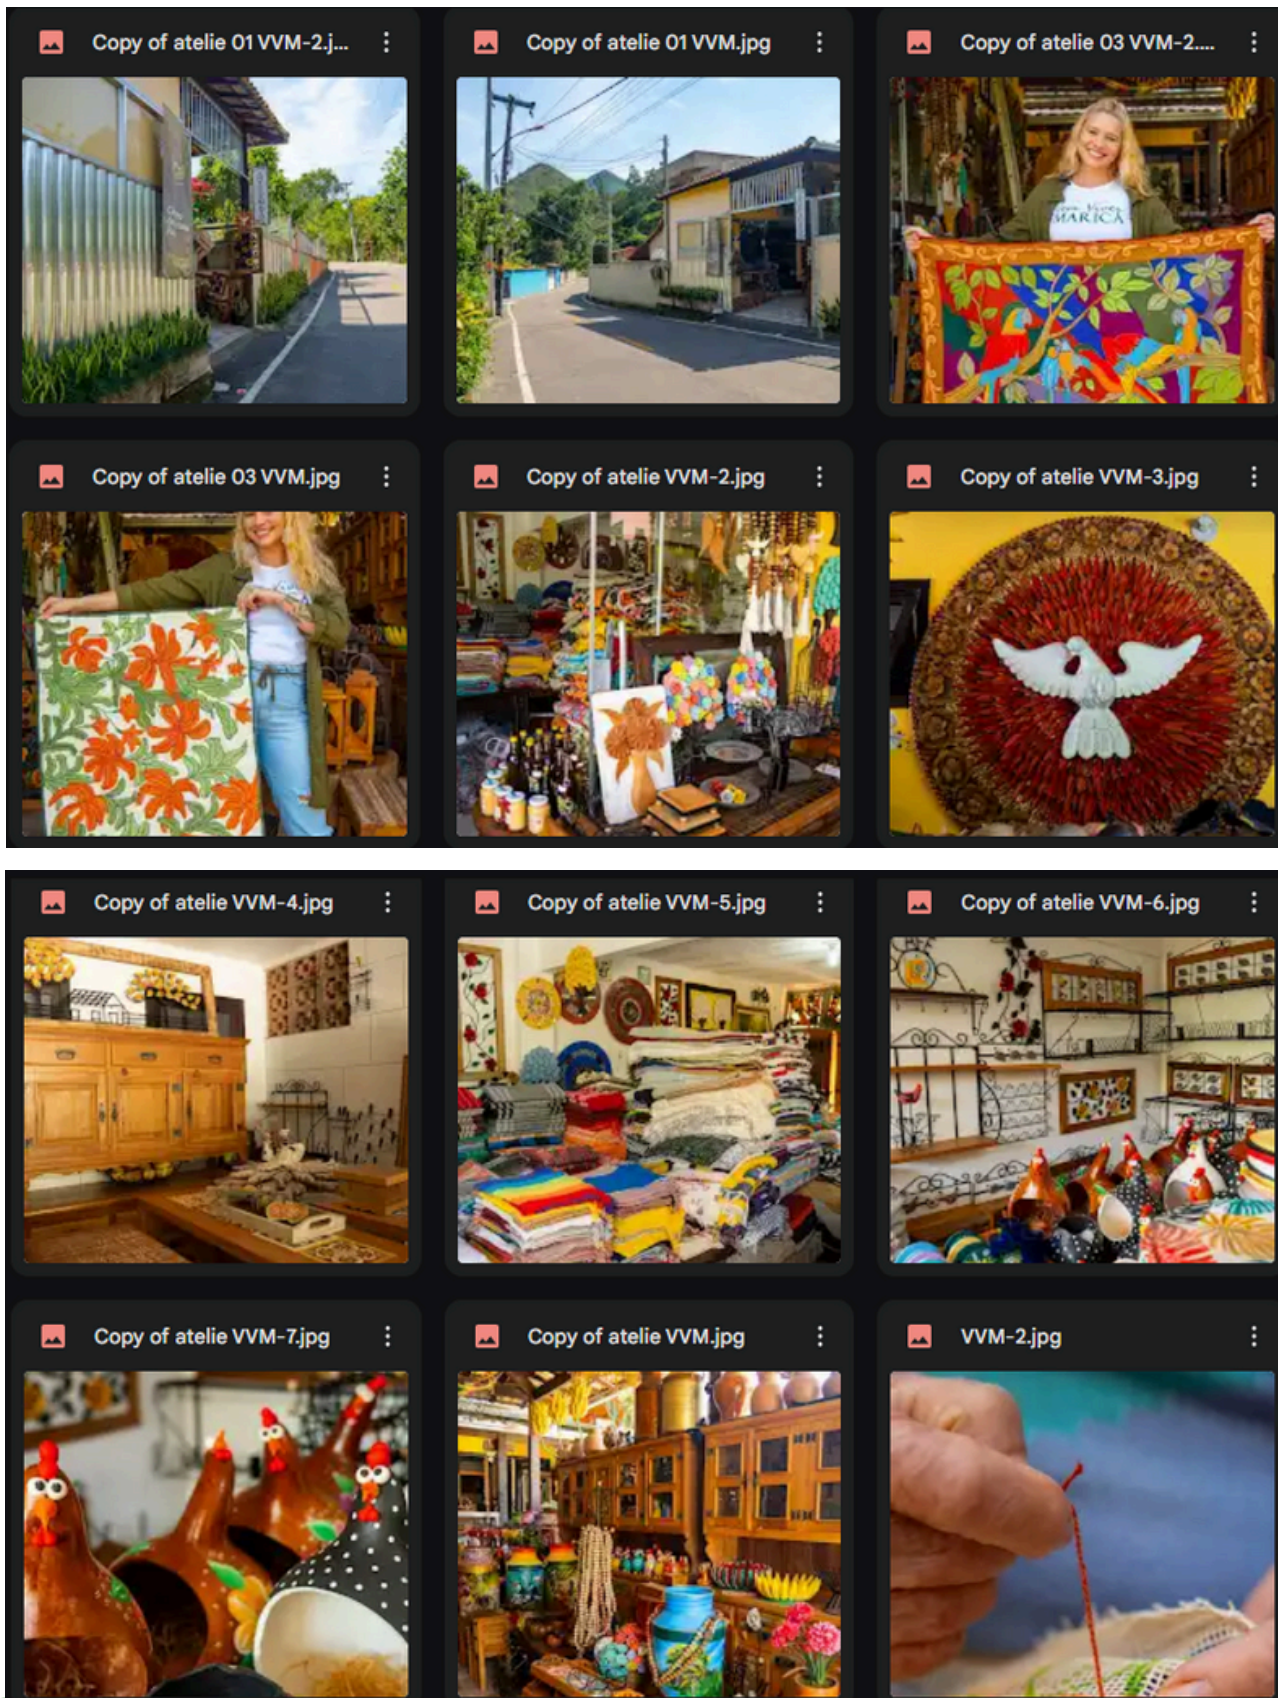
Copy of atelie 01 VVM-2.j...

Copy of atelie 01 VVM.jpg

Copy of atelie 03 VVM-2....

MARICÁ

Copy of atelie 03 VVM.jpg

Copy of atelie VVM-2.jpg

Copy of atelie VVM-3.jpg

Copy of atelie VVM-4.jpg

Copy of atelie VVM-5.jpg

Copy of atelie VVM-6.jpg

Copy of atelie VVM-7.jpg

Copy of atelie VVM.jpg

VVM-2.jpg